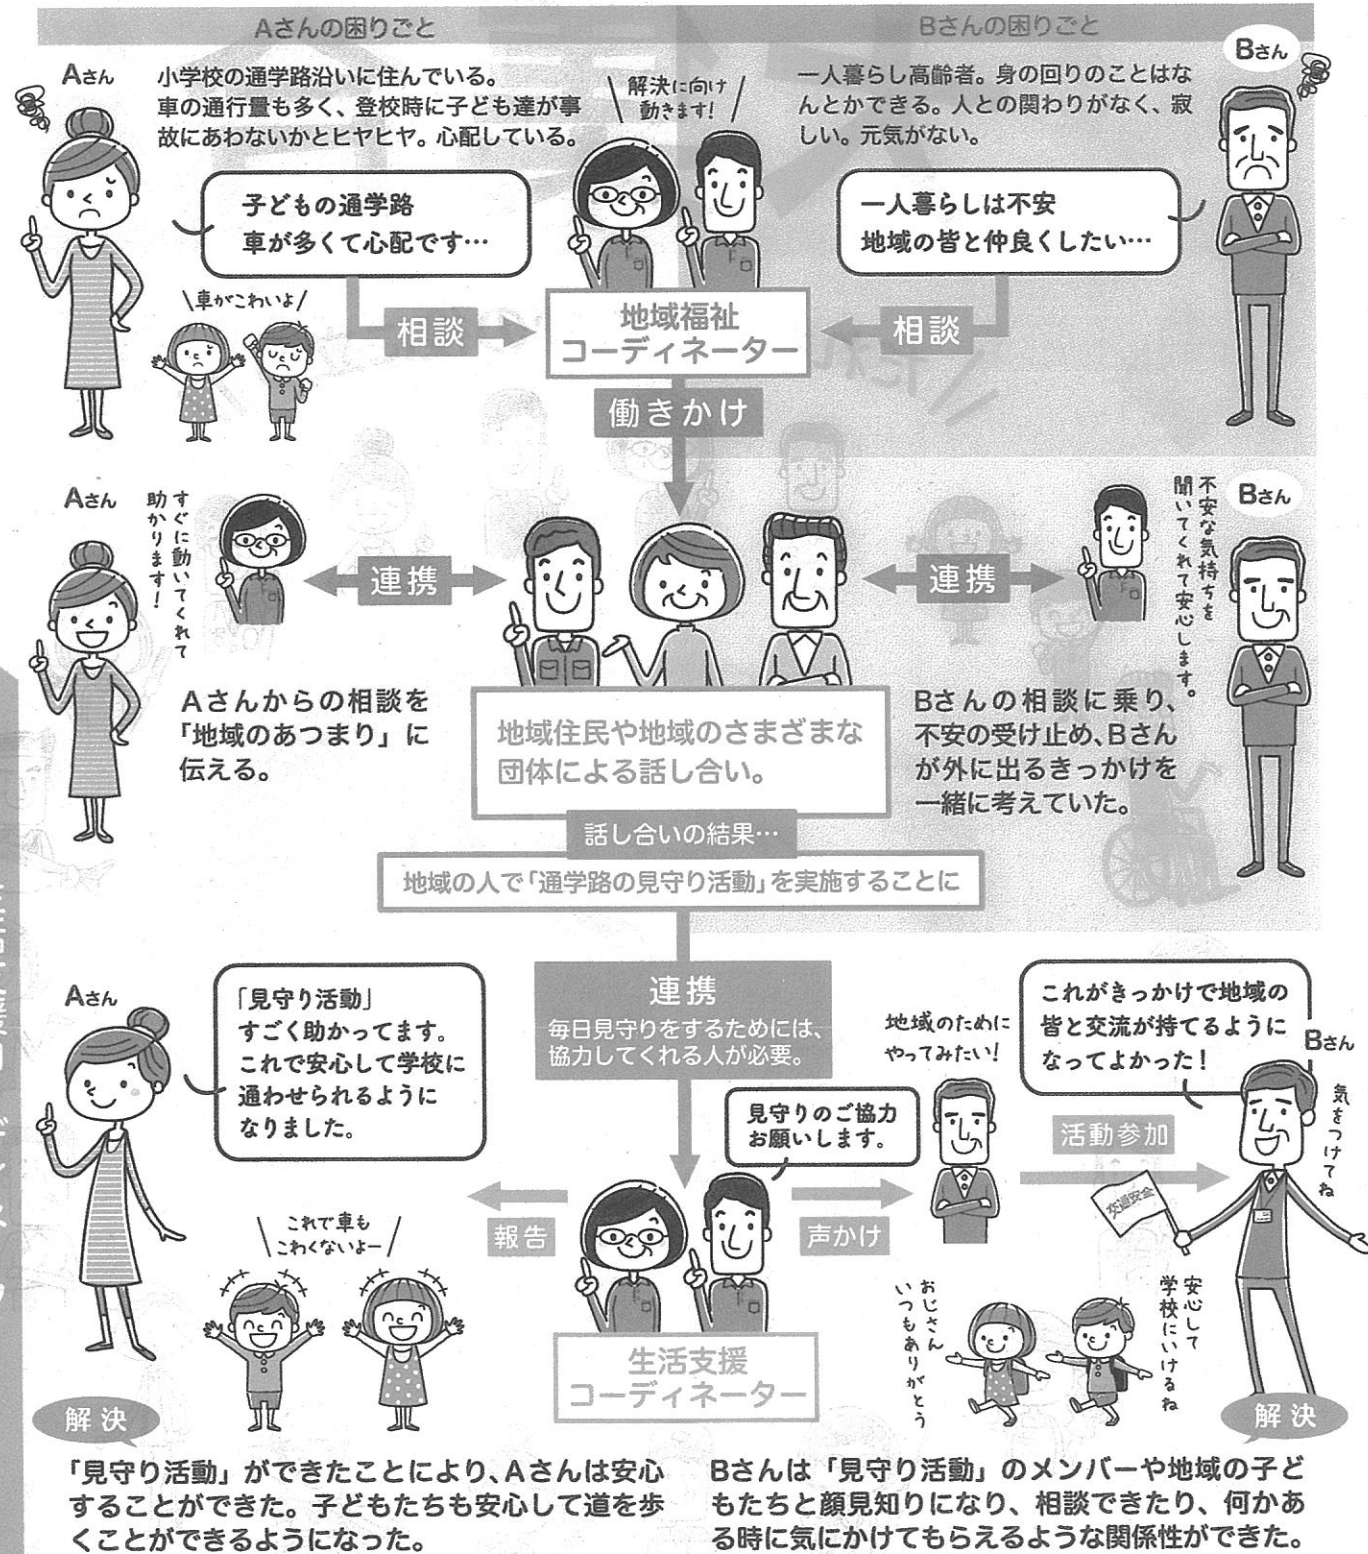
Aさんの困りごと

Bさんの困りごと

Aさん

小学校の通学路沿いに住んでいる。車の通行量も多く、登校時に子ども達が事故にあわないかとヒヤヒヤ。心配している。

解決に向け動きます!

一人暮らし高齢者。身の回りのことはなんとかできる。人との関わりがなく、寂しい。元気がない。

Bさん

子どもの通学路
車が多くて心配です…

一人暮らしは不安
地域の皆と仲良くしたい…

車がこわいよ

相談

地域福祉
コーディネーター

相談

働きかけ

Aさん

すぐに動いてくれて助かります!

Bさん

不安な気持ちを聞いてくれて安心します。

連携

連携

Aさんからの相談を「地域のあつまり」に伝える。

地域住民や地域のさまざまな団体による話し合い。

Bさんの相談に乗り、不安の受け止め、Bさんが外に出るきっかけを一緒に考えていた。

話し合いの結果…

地域の人で「通学路の見守り活動」を実施することに

Aさん

「見守り活動」
すごく助かってます。
これで安心して学校に通わせられるようになりました。

連携
毎日見守りをするためには、協力してくれる人が必要。

地域のために
やってみたい!

これがきっかけで地域の皆と交流が持てるようになってよかった!

Bさん

気をつけてね

見守りのご協力
お願いします。

活動参加

交通安全

報告

声かけ

これで車もこわくないよー

おじさんいつもありがとう

安心して学校にいけるね

生活支援
コーディネーター

解決

解決

「見守り活動」ができたことにより、Aさんは安心することができた。子どもたちも安心して道を歩くことができるようになった。

Bさんは「見守り活動」のメンバーや地域の子どもたちと顔見知りになり、相談できたり、何かある時に気にかけてもらえるような関係性ができた。